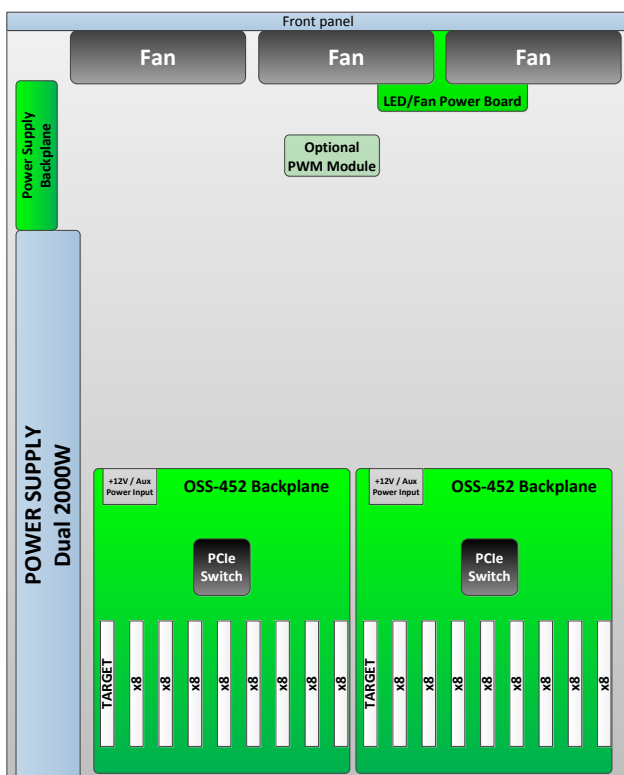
Front panel

Fan

Fan

Fan

LED/Fan Power Board

Power Supply Backplane

Optional PWM Module

POWER SUPPLY Dual 2000W

+12V / Aux Power Input

OSS-452 Backplane

PCIe Switch

TARGET

x8

x8

x8

x8

x8

x8

x8

x8

+12V / Aux Power Input

OSS-452 Backplane

PCIe Switch

TARGET

x8

x8

x8

x8

x8

x8

x8

x8